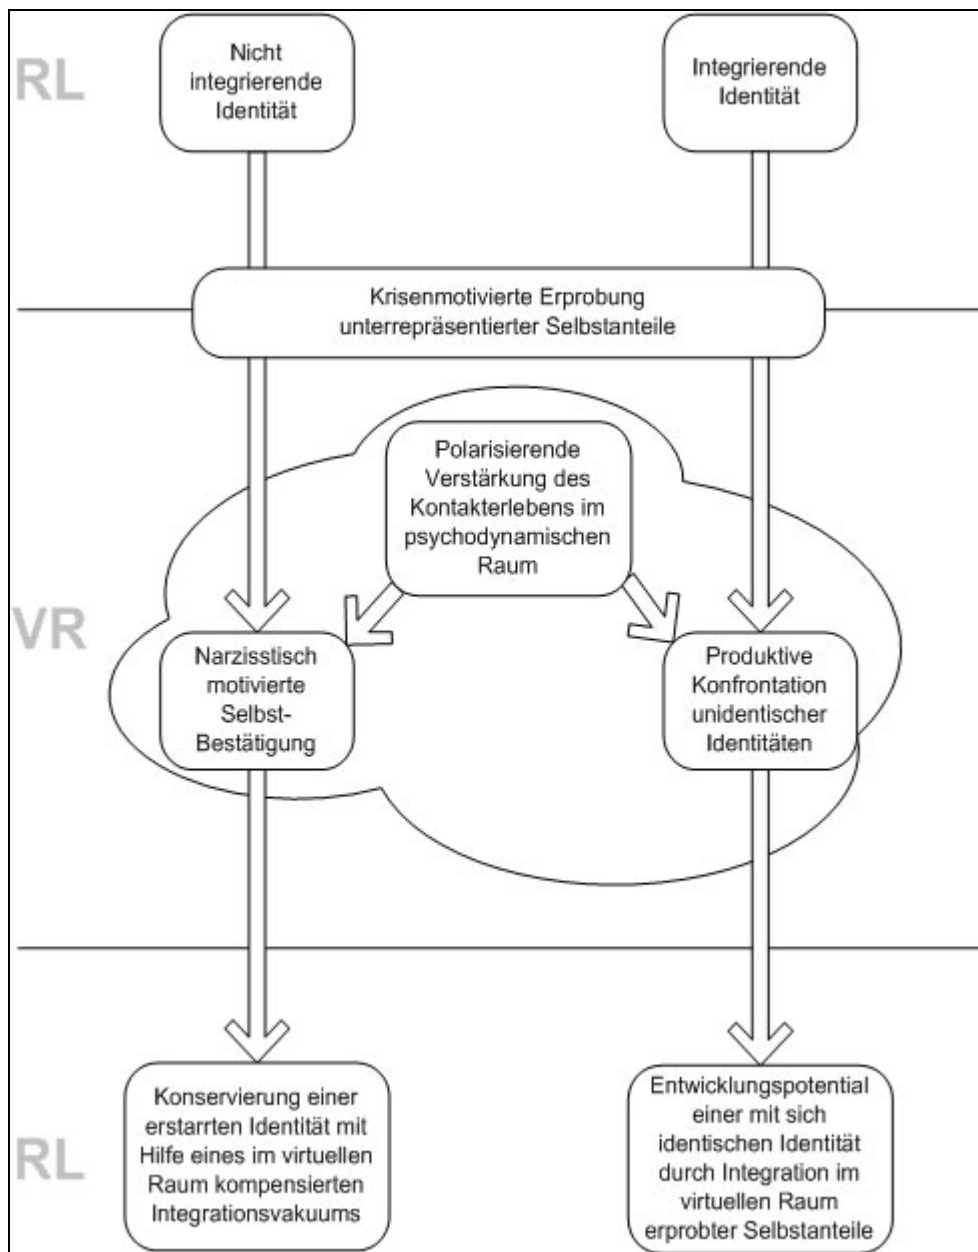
RL

Nicht integrierende Identität

Integrierende Identität

Krisenmotivierte Erprobung unterrepräsentierter Selbstanteile

Polarisierende Verstärkung des Kontakterlebens im psychodynamischen Raum

VR

Narzisstisch motivierte Selbst-Bestätigung

Produktive Konfrontation unidentischer Identitäten

RL

Konservierung einer erstarrten Identität mit Hilfe eines im virtuellen Raum kompensierten Integrationsvakuums

Entwicklungspotential einer mit sich identischen Identität durch Integration im virtuellen Raum erprobter Selbstanteile